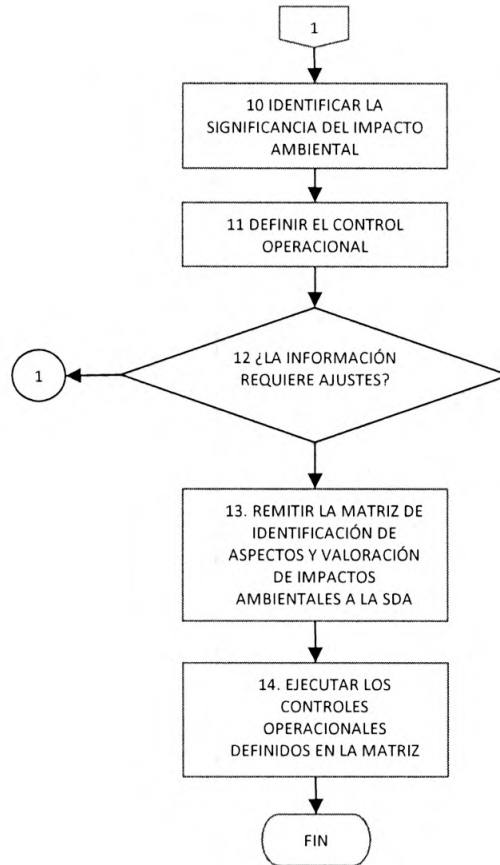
1

10 IDENTIFICAR LA SIGNIFICANCIA DEL IMPACTO AMBIENTAL

11 DEFINIR EL CONTROL OPERACIONAL

1

12 ¿LA INFORMACIÓN REQUIERE AJUSTES?

13. REMITIR LA MATRIZ DE IDENTIFICACIÓN DE ASPECTOS Y VALORACIÓN DE IMPACTOS AMBIENTALES A LA SDA

14. EJECUTAR LOS CONTROLES OPERACIONALES DEFINIDOS EN LA MATRIZ

FIN